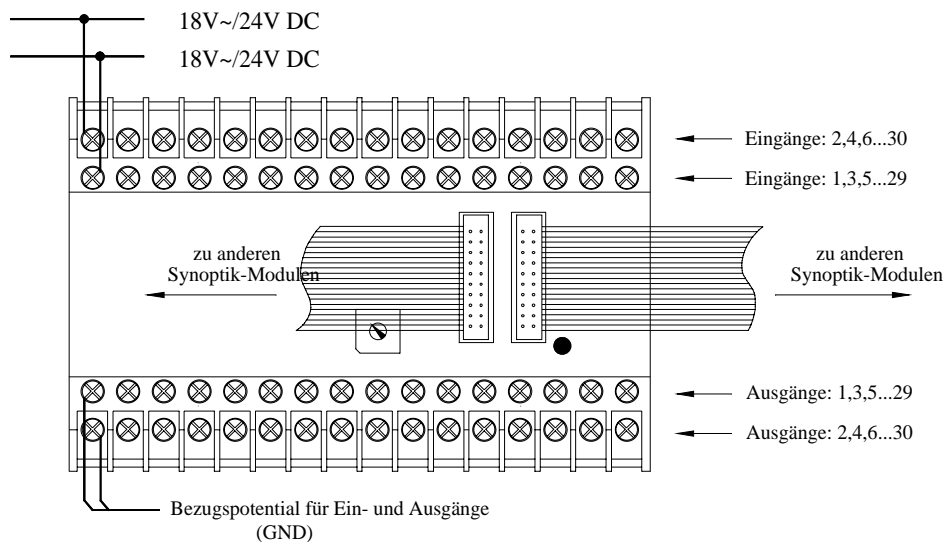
18V~/24V DC
18V~/24V DC

Eingänge: 2,4,6...30
Eingänge: 1,3,5...29

zu anderen Synoptik-Modulen

zu anderen Synoptik-Modulen

Ausgänge: 1,3,5...29
Ausgänge: 2,4,6...30

Bezugspotential für Ein- und Ausgänge (GND)